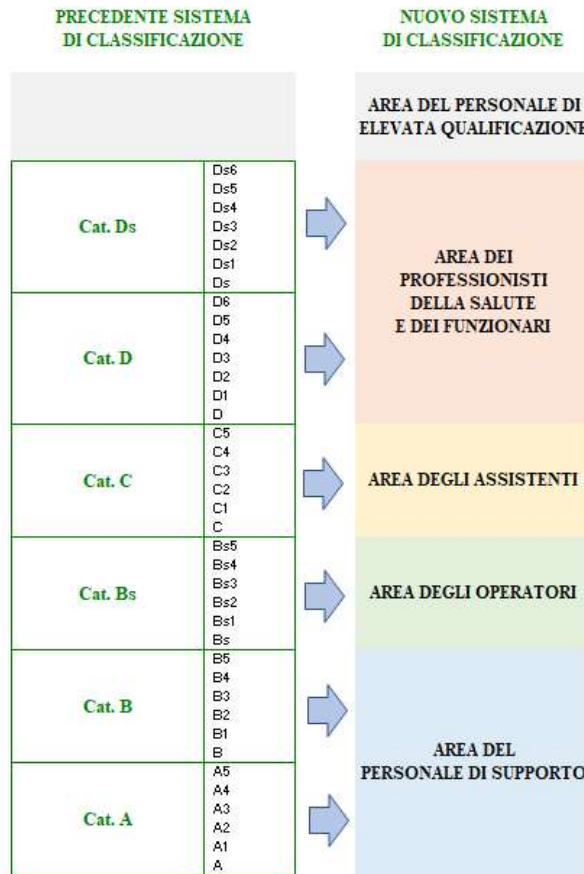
PRECEDENTE SISTEMA
DI CLASSIFICAZIONE

NUOVO SISTEMA
DI CLASSIFICAZIONE

| | | |
|---|---|---|
| | | AREA DEL PERSONALE DI ELEVATA QUALIFICAZIONE |
| Cat. Ds | Ds6 Ds5 Ds4 Ds3 Ds2 Ds1 Ds | AREA DEI PROFESSIONISTI DELLA SALUTE E DEI FUNZIONARI |
| Cat. D | D6 D5 D4 D3 D2 D1 D | AREA DEI PROFESSIONISTI DELLA SALUTE E DEI FUNZIONARI |
| Cat. C | C5 C4 C3 C2 C1 C | AREA DEGLI ASSISTENTI |
| Cat. Bs | Bs5 Bs4 Bs3 Bs2 Bs1 Bs | AREA DEGLI OPERATORI |
| Cat. B | B5 B4 B3 B2 B1 B | AREA DEL PERSONALE DI SUPPORTO |
| Cat. A | A5 A4 A3 A2 A1 A | AREA DEL PERSONALE DI SUPPORTO |